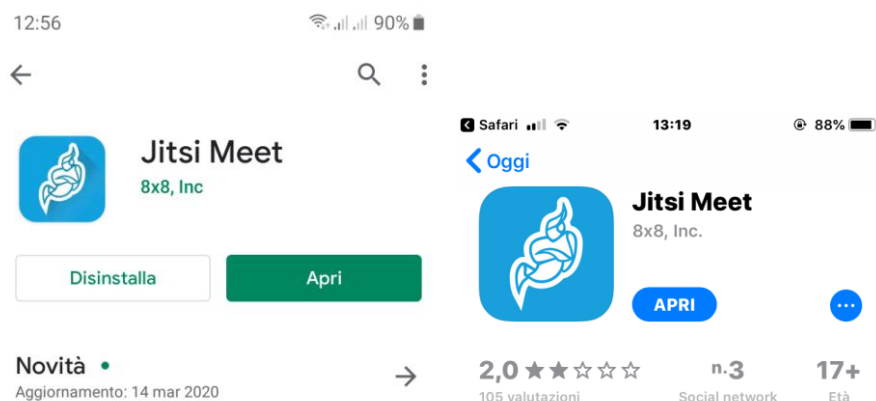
12:56

90%

Jitsi Meet

8x8, Inc

Disinstalla

Apri

Novità •

Aggiornamento: 14 mar 2020

Safari 13:19 88%

Oggi

Jitsi Meet

8x8, Inc.

APRI

2,0 ★★☆☆☆

105 valutazioni

n.3

Social network

17+

Età